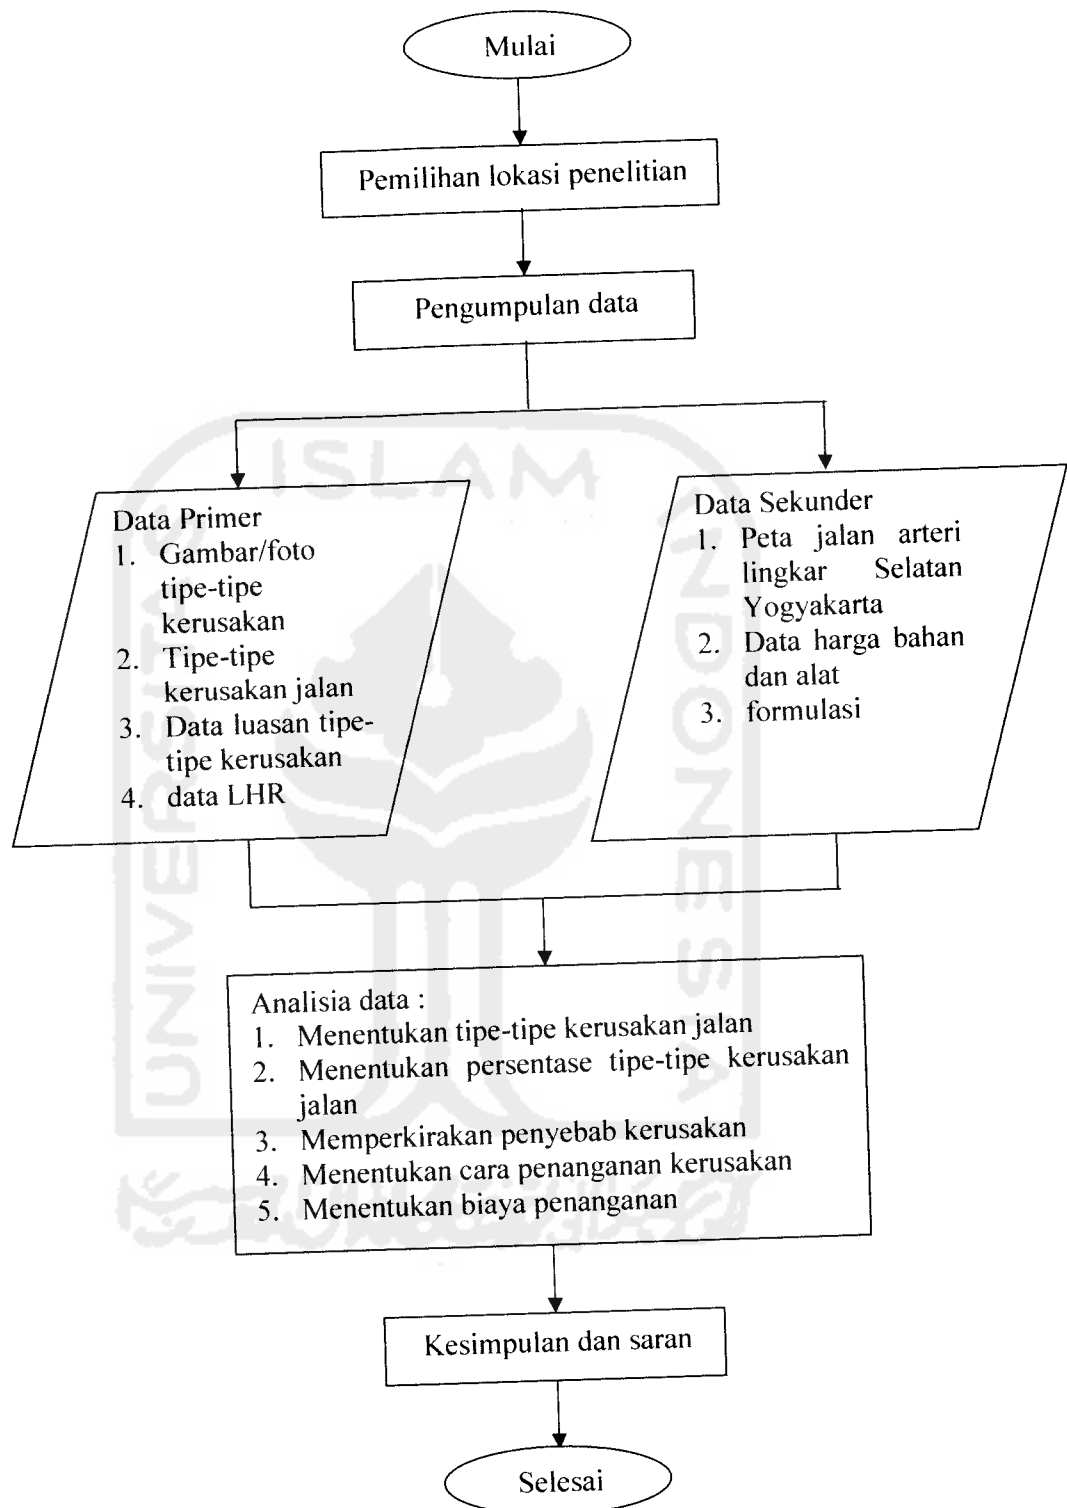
Mulai

Pemilihan lokasi penelitian

Pengumpulan data

Data Primer
1. Gambar/foto tipe-tipe kerusakan
2. Tipe-tipe kerusakan jalan
3. Data luasan tipe-tipe kerusakan
4. data LHR

Data Sekunder
1. Peta jalan arteri lingkar Selatan Yogyakarta
2. Data harga bahan dan alat
3. formulasi

Analisia data :
1. Menentukan tipe-tipe kerusakan jalan
2. Menentukan persentase tipe-tipe kerusakan jalan
3. Memperkirakan penyebab kerusakan
4. Menentukan cara penanganan kerusakan
5. Menentukan biaya penanganan

Kesimpulan dan saran

Selesai